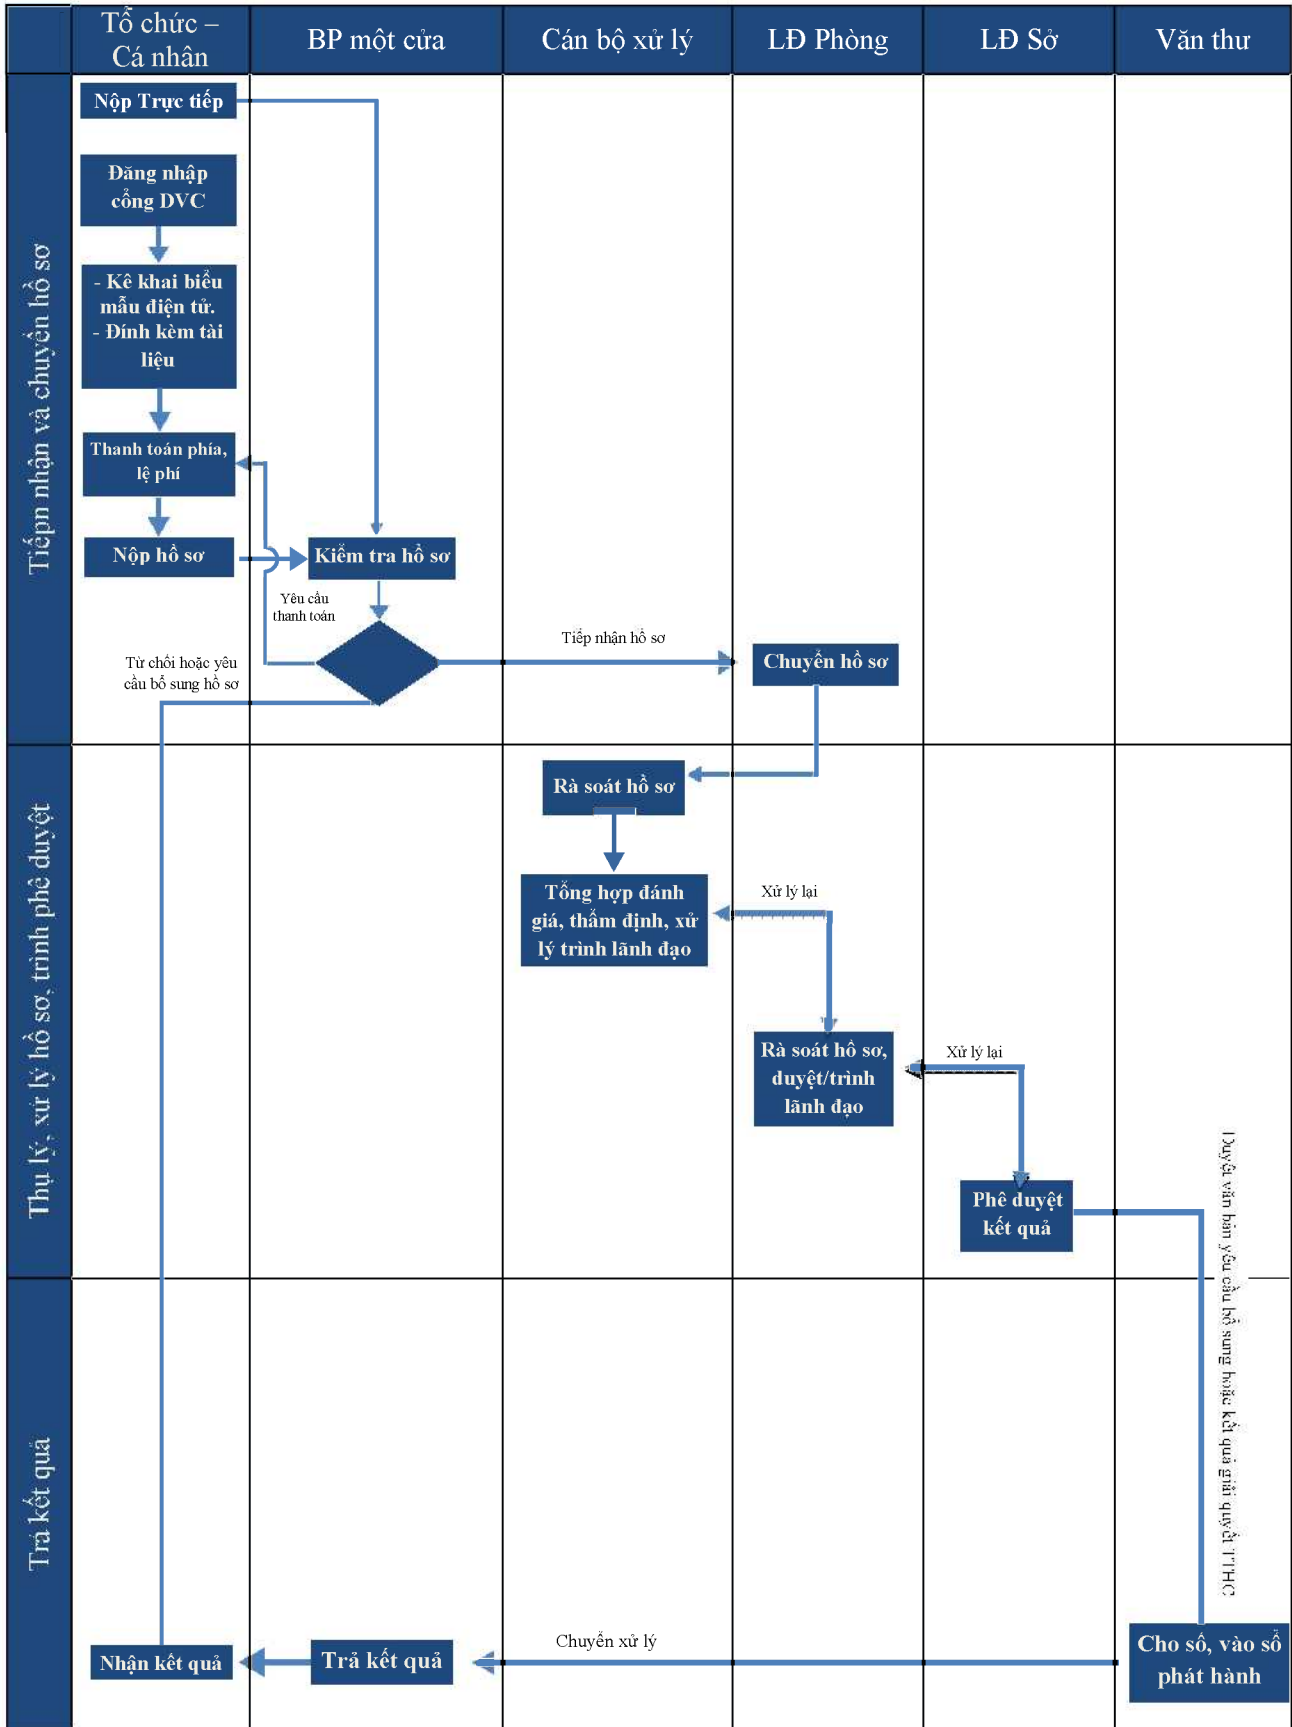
Tổ chức – Cá nhân

BP một cửa

Cán bộ xử lý

LĐ Phòng

LĐ Sở

Văn thư

Tiếpn nhận và chuyển hồ sơ

Nộp Trực tiếp

Đăng nhập cổng DVC

- Kê khai biểu mẫu điện tử.
- Đính kèm tài liệu

Thanh toán phía, lệ phí

Nộp hồ sơ

Kiểm tra hồ sơ

Yêu cầu thanh toán

Từ chối hoặc yêu cầu bổ sung hồ sơ

Tiếp nhận hồ sơ

Chuyển hồ sơ

Thụ lý, xử lý hồ sơ, trình phê duyệt

Rà soát hồ sơ

Tổng hợp đánh giá, thẩm định, xử lý trình lãnh đạo

Xử lý lại

Rà soát hồ sơ, duyệt/trình lãnh đạo

Xử lý lại

Phê duyệt kết quả

Duyệt văn bản yêu cầu bổ sung hoặc kết quả giải quyết TTHC

Trả kết quả

Nhận kết quả

Trả kết quả

Chuyển xử lý

Cho số, vào sổ phát hành